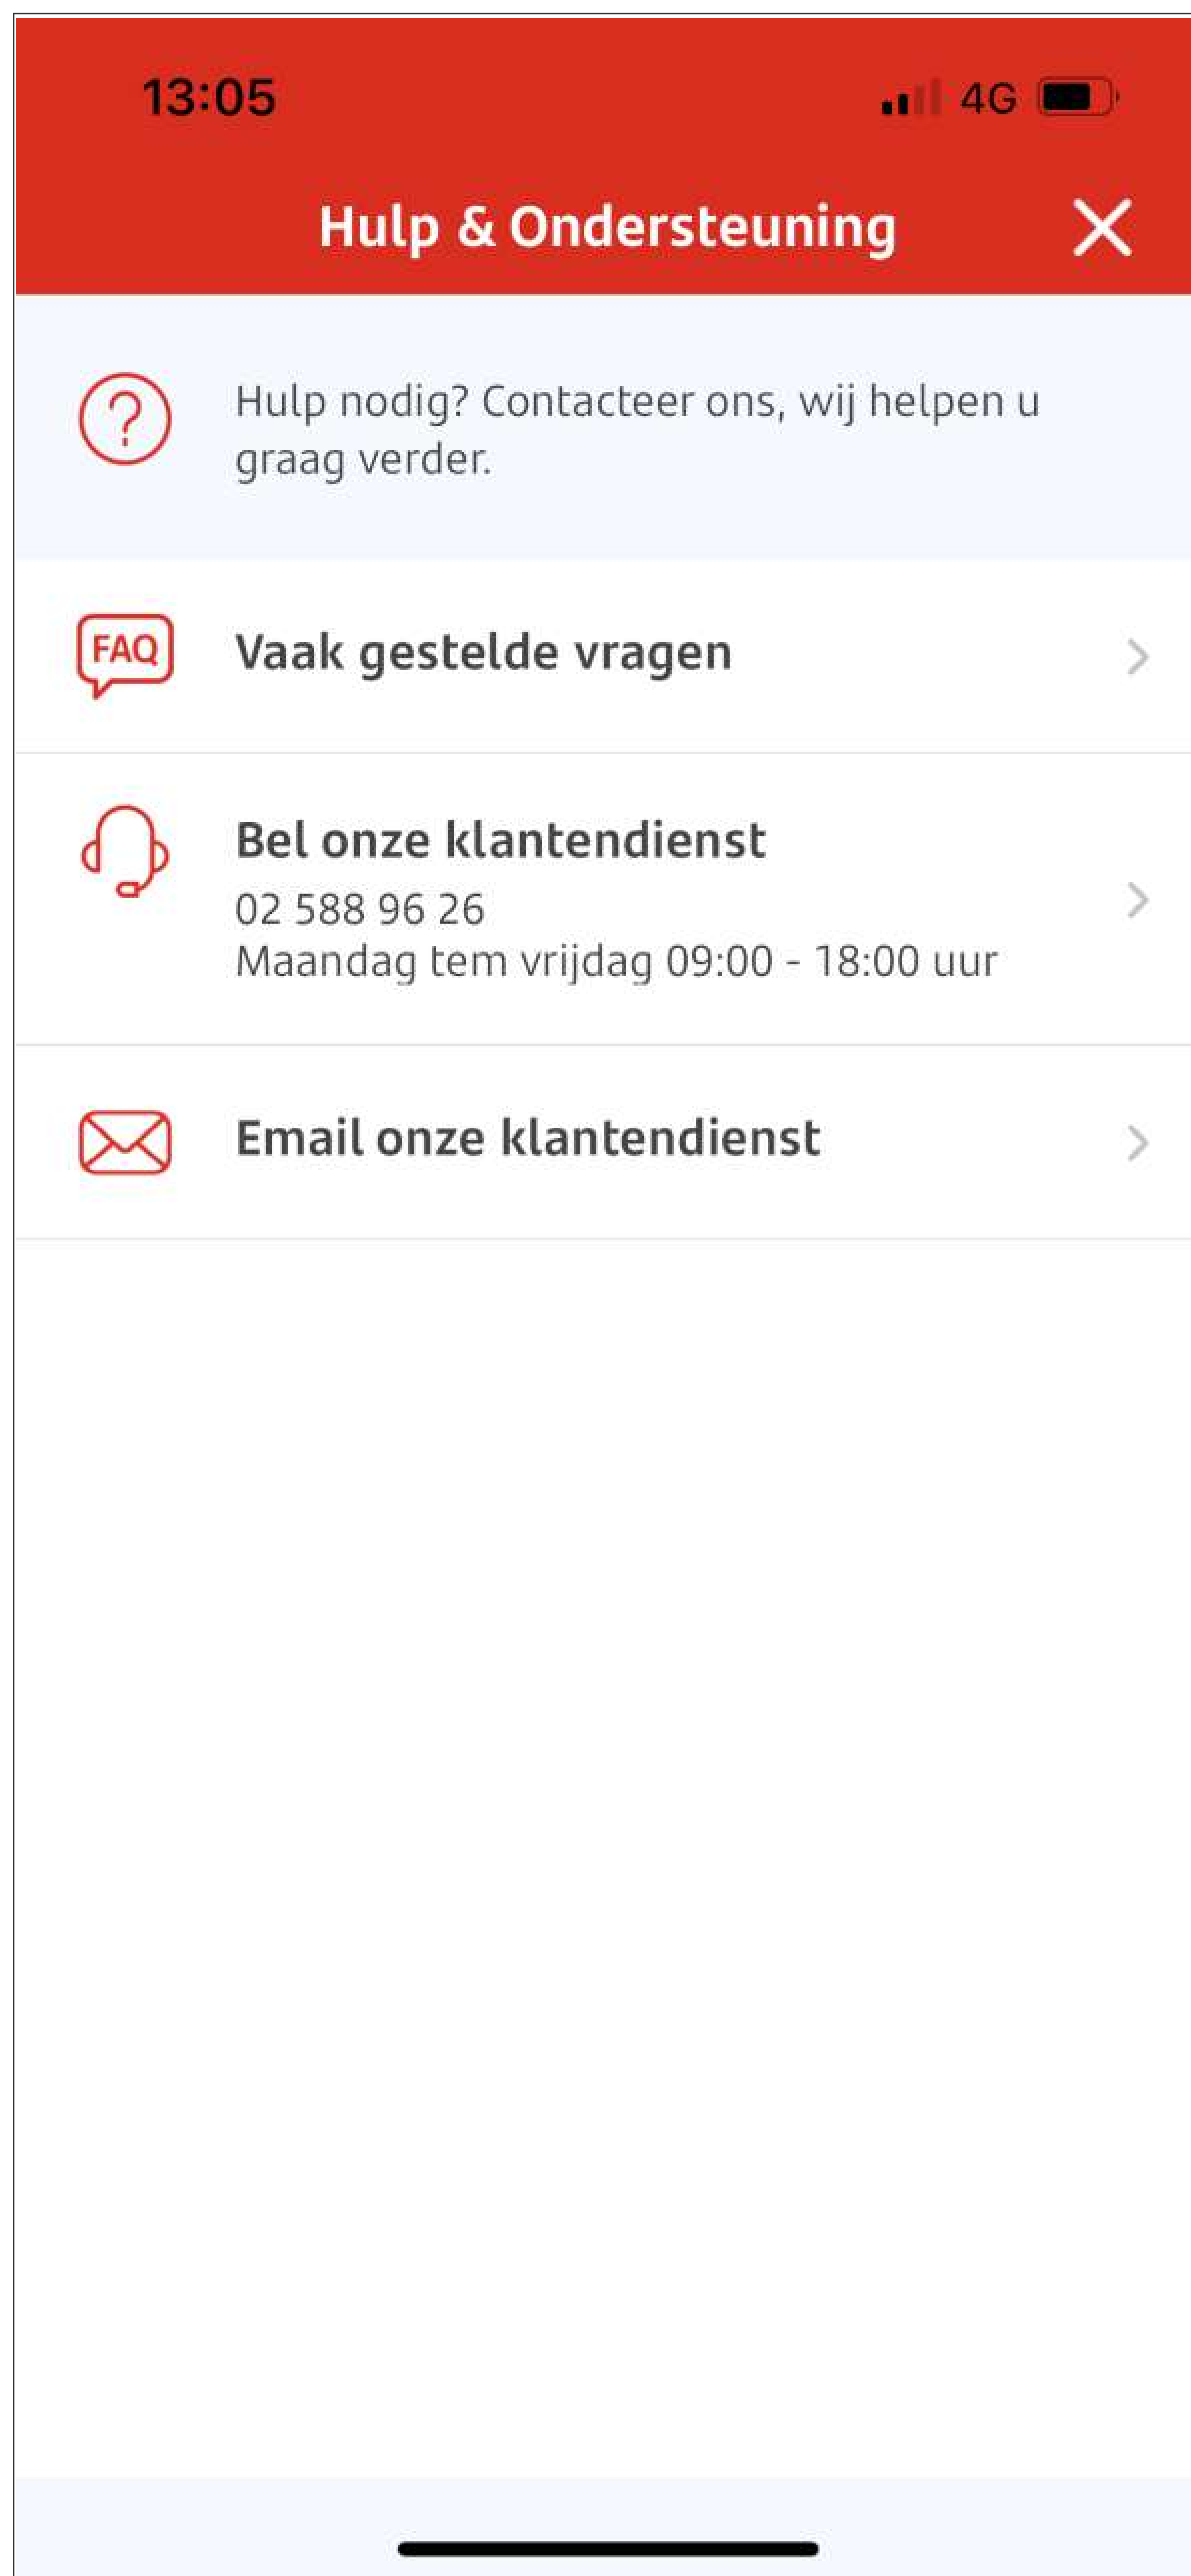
13:05

4G

Hulp & Ondersteuning

Hulp nodig? Contacteer ons, wij helpen u graag verder.

FAQ

Vaak gestelde vragen

Bel onze klantendienst
02 588 96 26
Maandag tem vrijdag 09:00 - 18:00 uur

Email onze klantendienst